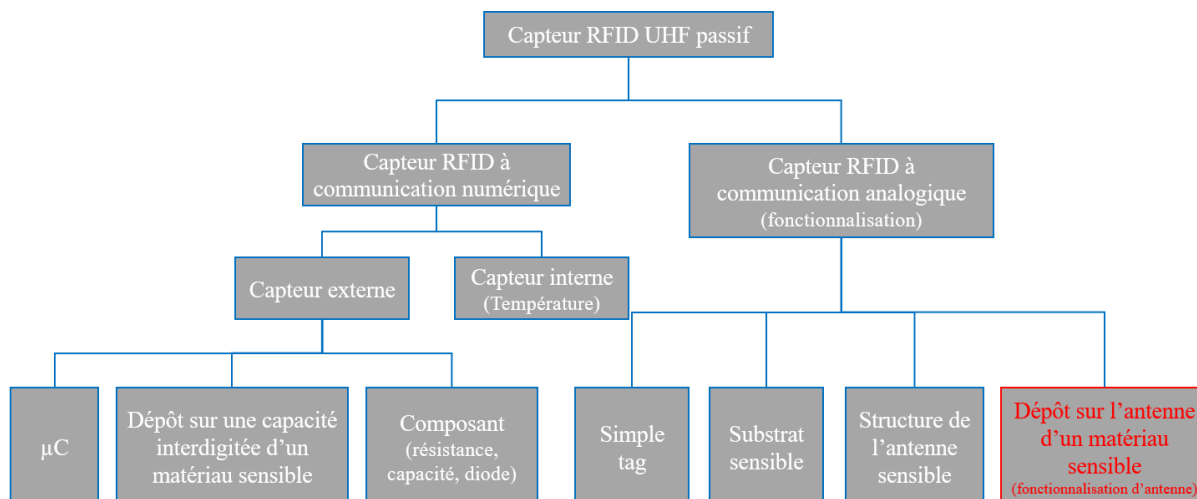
Capteur RFID UHF passif

Capteur RFID à communication numérique

Capteur RFID à communication analogique (fonctionnalisation)

Capteur externe

Capteur interne (Température)

µC

Dépôt sur une capacité interdigitée d'un matériau sensible

Composant (résistance, capacité, diode)

Simple tag

Substrat sensible

Structure de l'antenne sensible

Dépôt sur l'antenne d'un matériau sensible (fonctionnalisation d'antenne)